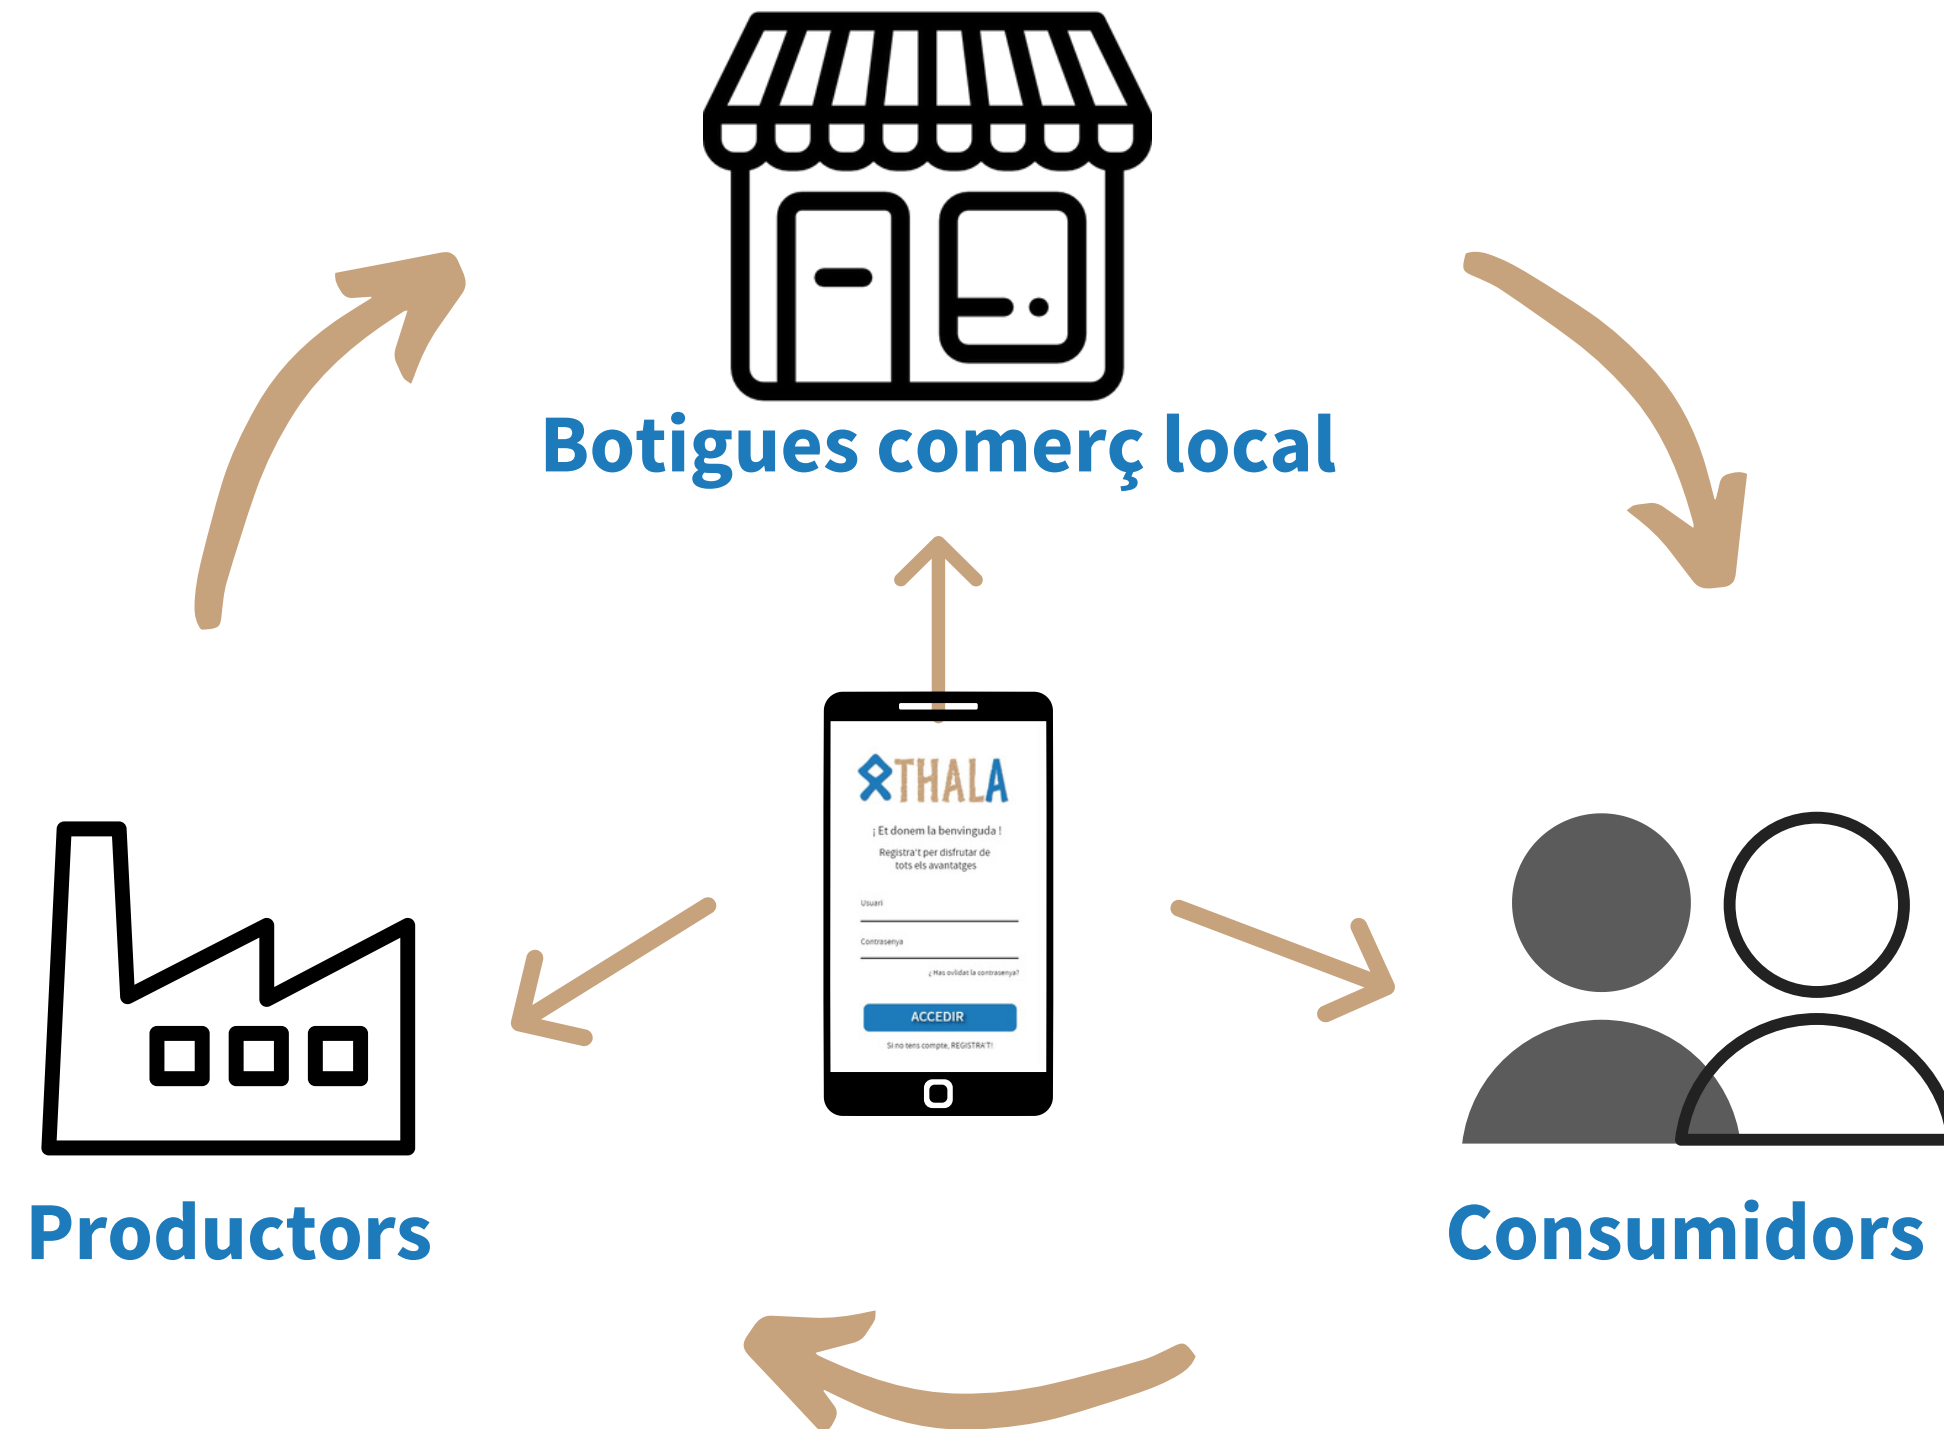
Botigues comerç local

THALA

¡ Et donem la benvinguda !

Registra't per disfrutar de tots els avantatges

Usuari

Contrasenya

¿ Has oblidat la contrasenya?

ACCEDIR

Si no tens compte, REGISTRA'T!

Productors

Consumidors